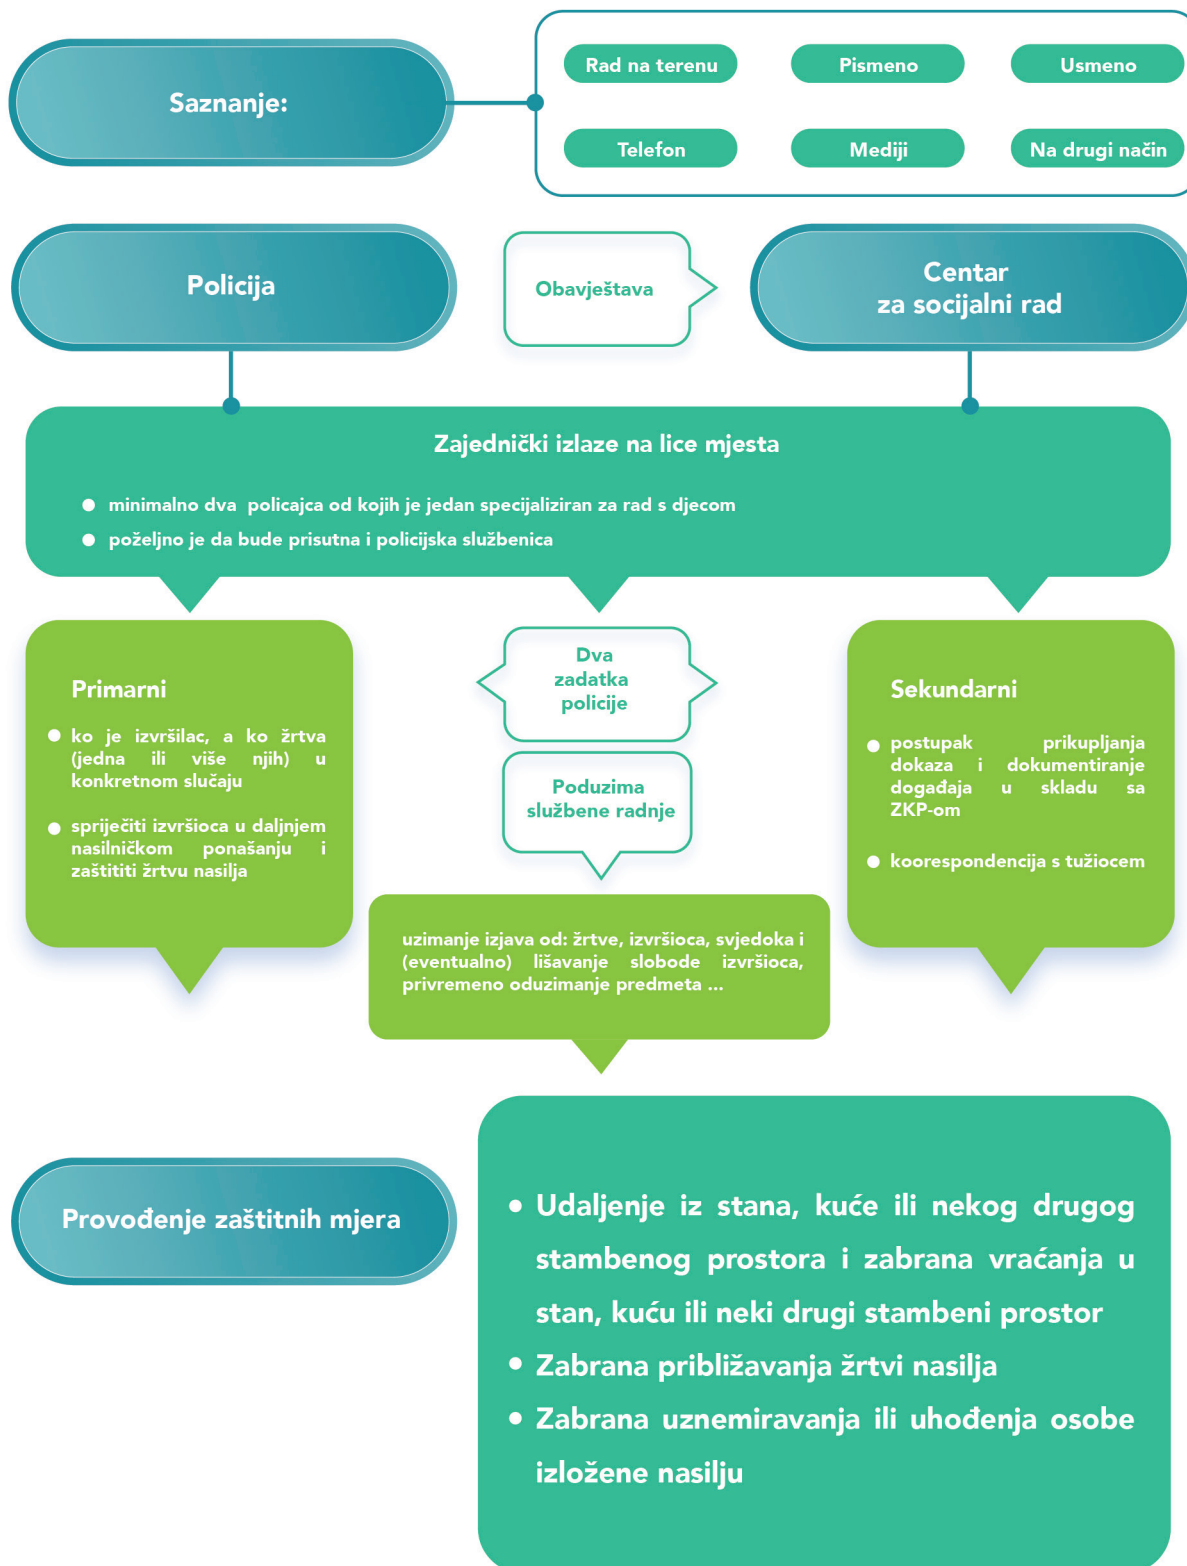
Saznanje:

Rad na terenu

Pismeno

Usmeno

Telefon

Mediji

Na drugi način

Policija

Obavještava

Centar za socijalni rad

Zajednički izlaze na lice mjesta

- minimalno dva policajca od kojih je jedan specijaliziran za rad s djecom
- poželjno je da bude prisutna i policijska službenica

Primarni

- ko je izvršilac, a ko žrtva (jedna ili više njih) u konkretnom slučaju
- spriječiti izvršioca u daljnjem nasilničkom ponašanju i zaštititi žrtvu nasilja

Dva zadatka policije

Poduzima službene radnje

Sekundarni

- postupak prikupljanja dokaza i dokumentiranje događaja u skladu sa ZKP-om
- korespondencija s tužiocem

uzimanje izjava od: žrtve, izvršioca, svjedoka i (eventualno) lišavanje slobode izvršioca, privremeno oduzimanje predmeta ...

Provođenje zaštitnih mjera

- Udaljenje iz stana, kuće ili nekog drugog stambenog prostora i zabrana vraćanja u stan, kuću ili neki drugi stambeni prostor
- Zabrana približavanja žrtvi nasilja
- Zabrana uznemiravanja ili uhođenja osobe izložene nasilju